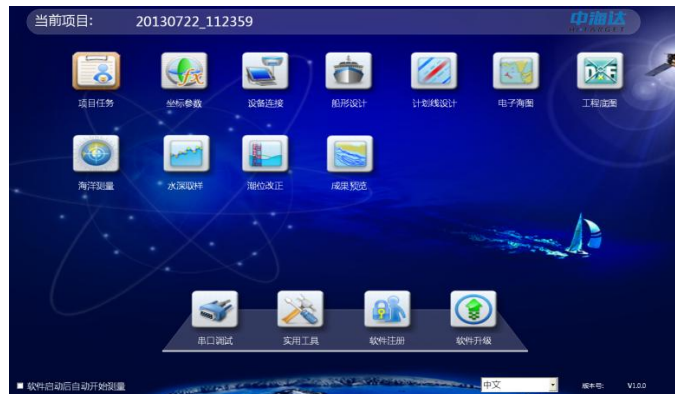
当前项目: 20130722_112359

中海达

项目任务
坐标参数
设备连接
船形设计
计划线设计
电子海图
工程底图
海洋测量
水深取样
潮位改正
成果预览

串口调试
实用工具
软件注册
软件升级

软件启动后自动开始测量
中文
版本号: V1.0.0